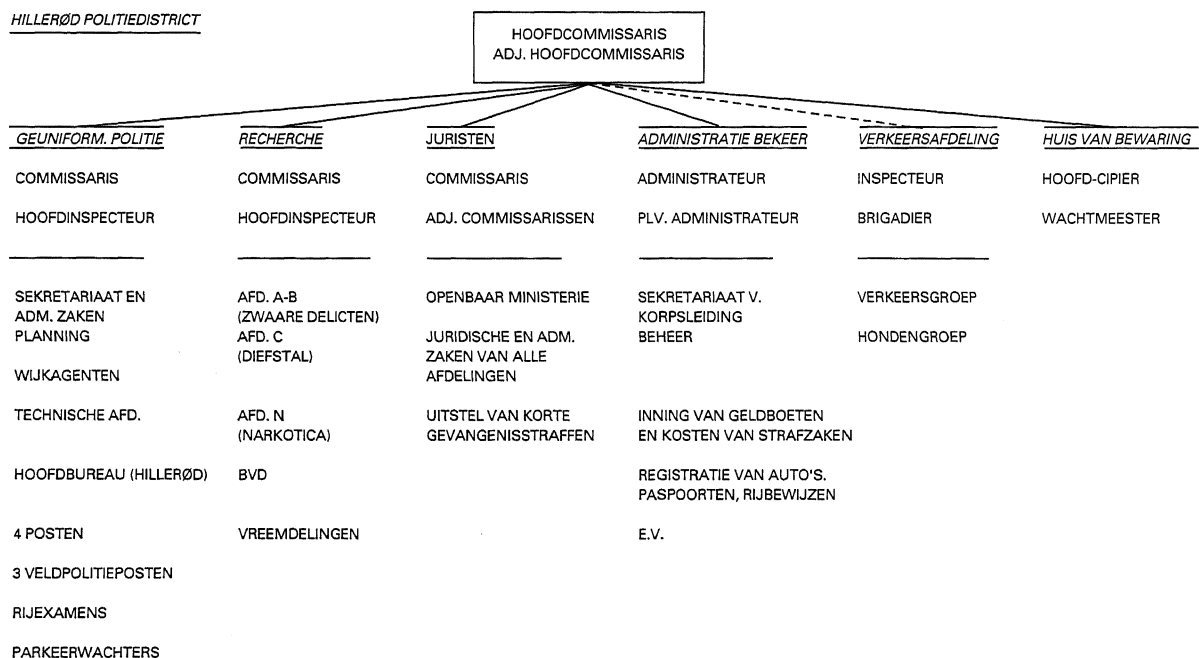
HILLERØD POLITIEDISTRICT

HOOFDCOMMISSARIS
ADJ. HOOFDCOMMISSARIS

GEUNIFORM. POLITIE

COMMISSARIS

HOOFDINSPECTEUR

SEKRETARIAAT EN ADM. ZAKEN PLANNING

WIJKAGENTEN

TECHNISCHE AFD.

HOOFDBUREAU (HILLERØD)

4 POSTEN

3 VELDPOLITIEPOSTEN

RIJEXAMENS

PARKEERWACHTERS

RECHERCHE

COMMISSARIS

HOOFDINSPECTEUR

AFD. A-B (ZWAARE DELICTEN)
AFD. C (DIEFSTAL)

AFD. N (NARKOTICA)

BVD

VREEMDELINGEN

JURISTEN

COMMISSARIS

ADJ. COMMISSARISSEN

OPENBAAR MINISTERIE

JURIDISCHE EN ADM. ZAKEN VAN ALLE AFDELINGEN

UITSTEL VAN KORTE GEVANGENISSTRAFFEN

ADMINISTRATIE BEKEER

ADMINISTRATEUR

PLV. ADMINISTRATEUR

SEKRETARIAAT V. KORPSLEIDING
BEHEER

INNING VAN GELDBOETEN EN KOSTEN VAN STRAFZAKEN

REGISTRATIE VAN AUTO'S. PASPOORTEN, RIJBEWIJZEN

E.V.

VERKEERSAFDELING

INSPECTEUR

BRIGADIER

VERKEERSGROEP

HONDENGROEP

HUIS VAN BEWARING

HOOFD-CIPIER

WACHTMEESTER